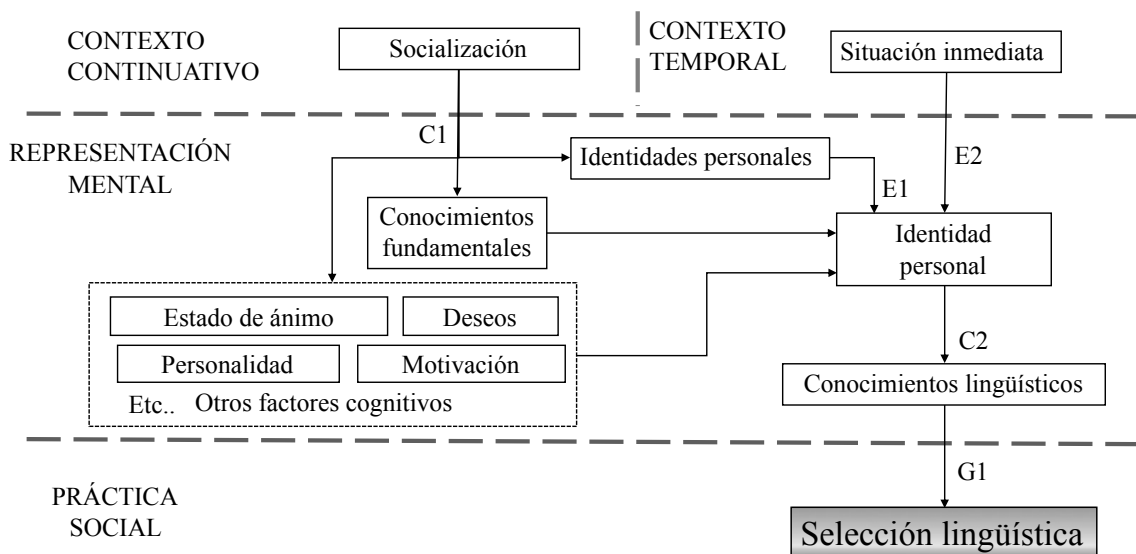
CONTEXTO CONTINUATIVO

Socialización

CONTEXTO TEMPORAL

Situación inmediata

REPRESENTACIÓN MENTAL

C1

Identidades personales

E2

E1

Conocimientos fundamentales

Identidad personal

Estado de ánimo

Deseos

Personalidad

Motivación

Etc.. Otros factores cognitivos

C2

Conocimientos lingüísticos

G1

PRÁCTICA SOCIAL

Selección lingüística